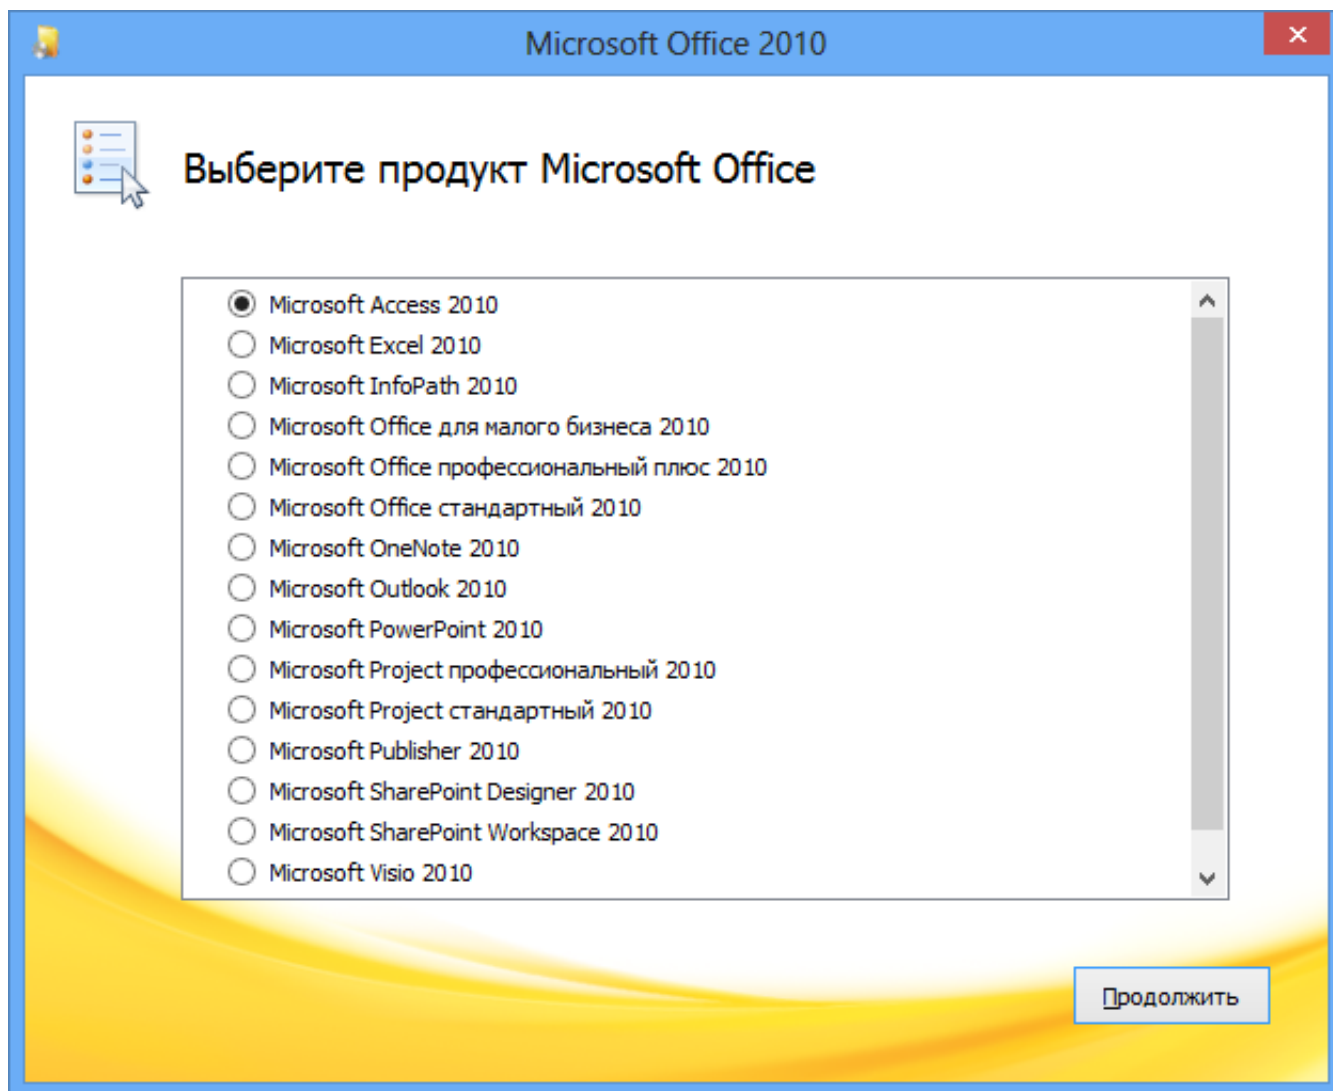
Microsoft Office 2010

✕

Выберите продукт Microsoft Office

Microsoft Access 2010
Microsoft Excel 2010
Microsoft InfoPath 2010
Microsoft Office для малого бизнеса 2010
Microsoft Office профессиональный плюс 2010
Microsoft Office стандартный 2010
Microsoft OneNote 2010
Microsoft Outlook 2010
Microsoft PowerPoint 2010
Microsoft Project профессиональный 2010
Microsoft Project стандартный 2010
Microsoft Publisher 2010
Microsoft SharePoint Designer 2010
Microsoft SharePoint Workspace 2010
Microsoft Visio 2010

Продолжить